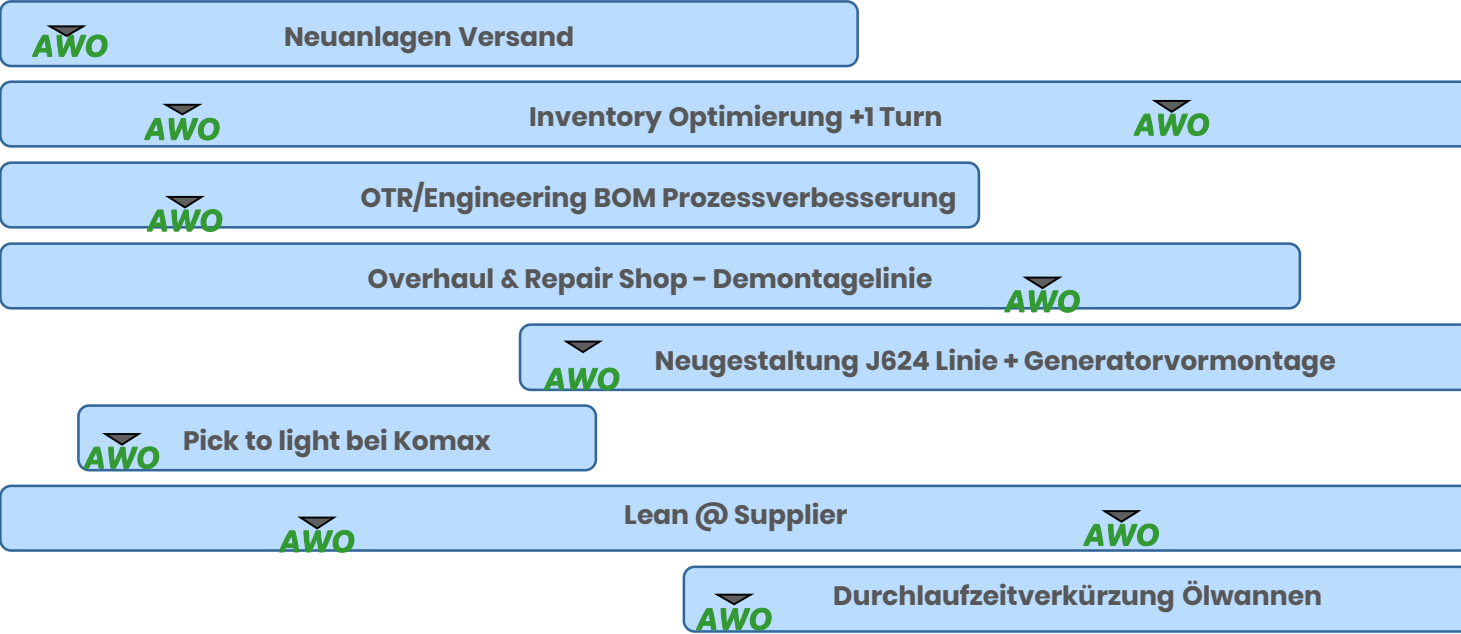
AWO
Neuanlagen Versand

AWO
Inventory Optimierung +1 Turn
AWO

AWO
OTR/Engineering BOM Prozessverbesserung

Overhaul & Repair Shop - Demontagelinie
AWO

AWO
Neugestaltung J624 Linie + Generatorvormontage

AWO
Pick to light bei Komax

AWO
Lean @ Supplier
AWO

AWO
Durchlaufzeitverkürzung Ölwannen